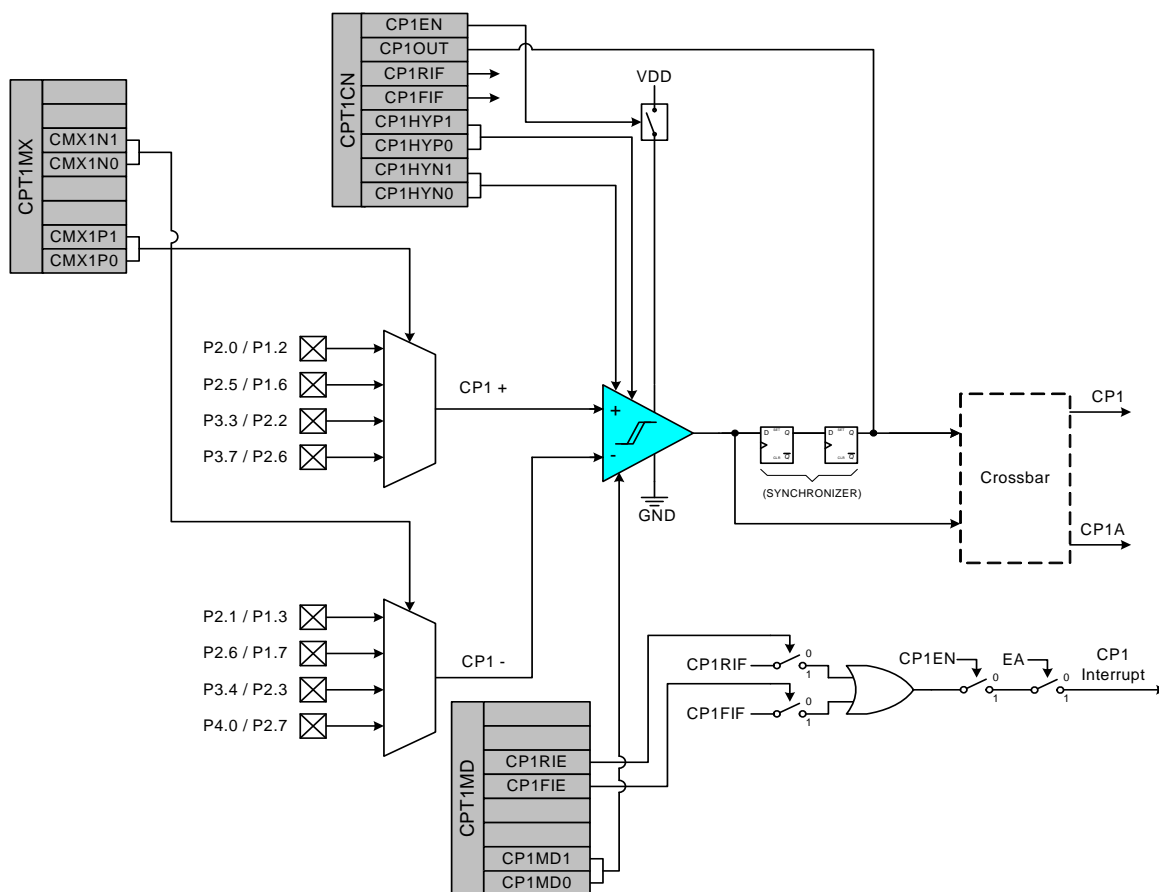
CPT1CN
CP1EN
CP1OUT
CP1RIF
CP1FIF
CP1HYP1
CP1HYP0
CP1HYN1
CP1HYN0

VDD

CPT1MX
CMX1N1
CMX1N0
CMX1P1
CMX1P0

P2.0 / P1.2
P2.5 / P1.6
P3.3 / P2.2
P3.7 / P2.6

CP1 +

+
-

GND

D Q
D Q

(SYNCHRONIZER)

Crossbar

CP1
CP1A

P2.1 / P1.3
P2.6 / P1.7
P3.4 / P2.3
P4.0 / P2.7

CP1 -

CP1RIF
0
1
CP1FIF
0
1

CP1EN
0
1
EA
0
1
CP1
Interrupt

CPT1MD
CP1RIE
CP1FIE
CP1MD1
CP1MD0